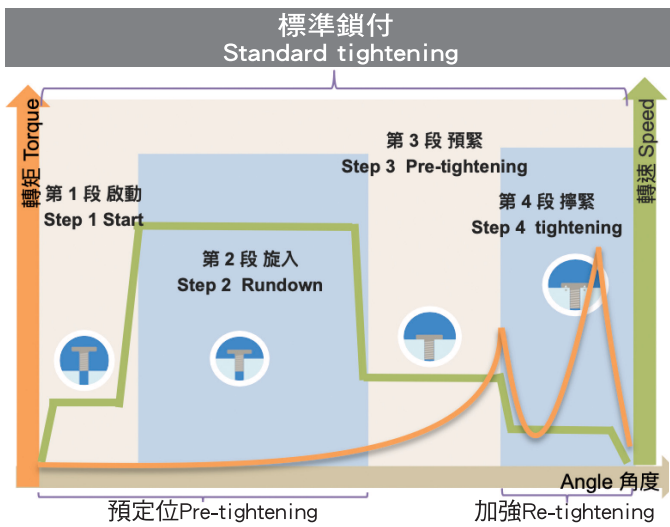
標準鎖付
Standard tightening

轉矩 Torque

轉速 Speed

第 1 段 啟動
Step 1 Start

第 2 段 旋入
Step 2 Rundown

第 3 段 預緊
Step 3 Pre-tightening

第 4 段 擰緊
Step 4 tightening

Angle 角度

預定位Pre-tightening

加強Re-tightening